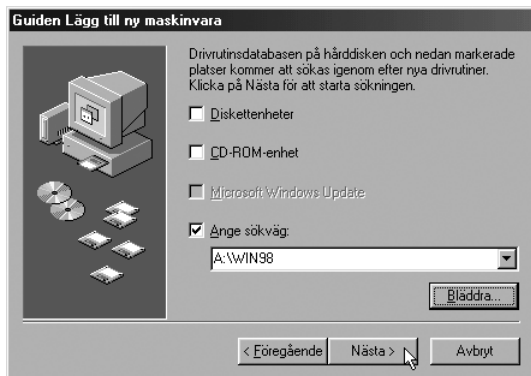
Guiden Lägg till ny maskinvara

Drivrutinsdatabasen på hårddisken och nedan markerade platser kommer att sökas igenom efter nya drivrutiner. Klicka på Nästa för att starta sökningen.

Diskettenheter

CD-ROM-enhet

Microsoft Windows Update

Ange sökväg:

A:\WIN98

Bläddra...

< Föregående

Nästa >

Avbryt